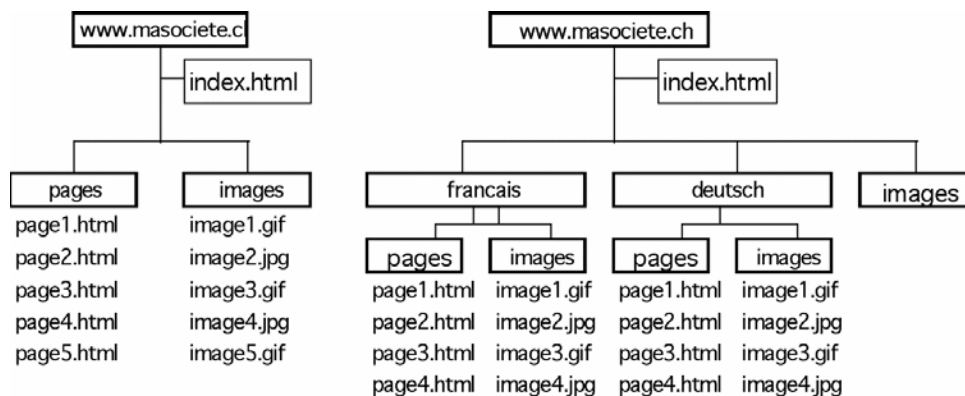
www.masociete.c

index.html

pages
page1.html
page2.html
page3.html
page4.html
page5.html

images
image1.gif
image2.jpg
image3.gif
image4.jpg
image5.gif

www.masociete.ch

index.html

francais

pages
page1.html
page2.html
page3.html
page4.html

images
image1.gif
image2.jpg
image3.gif
image4.jpg

deutsch

pages
page1.html
page2.html
page3.html
page4.html

images
image1.gif
image2.jpg
image3.gif
image4.jpg

images